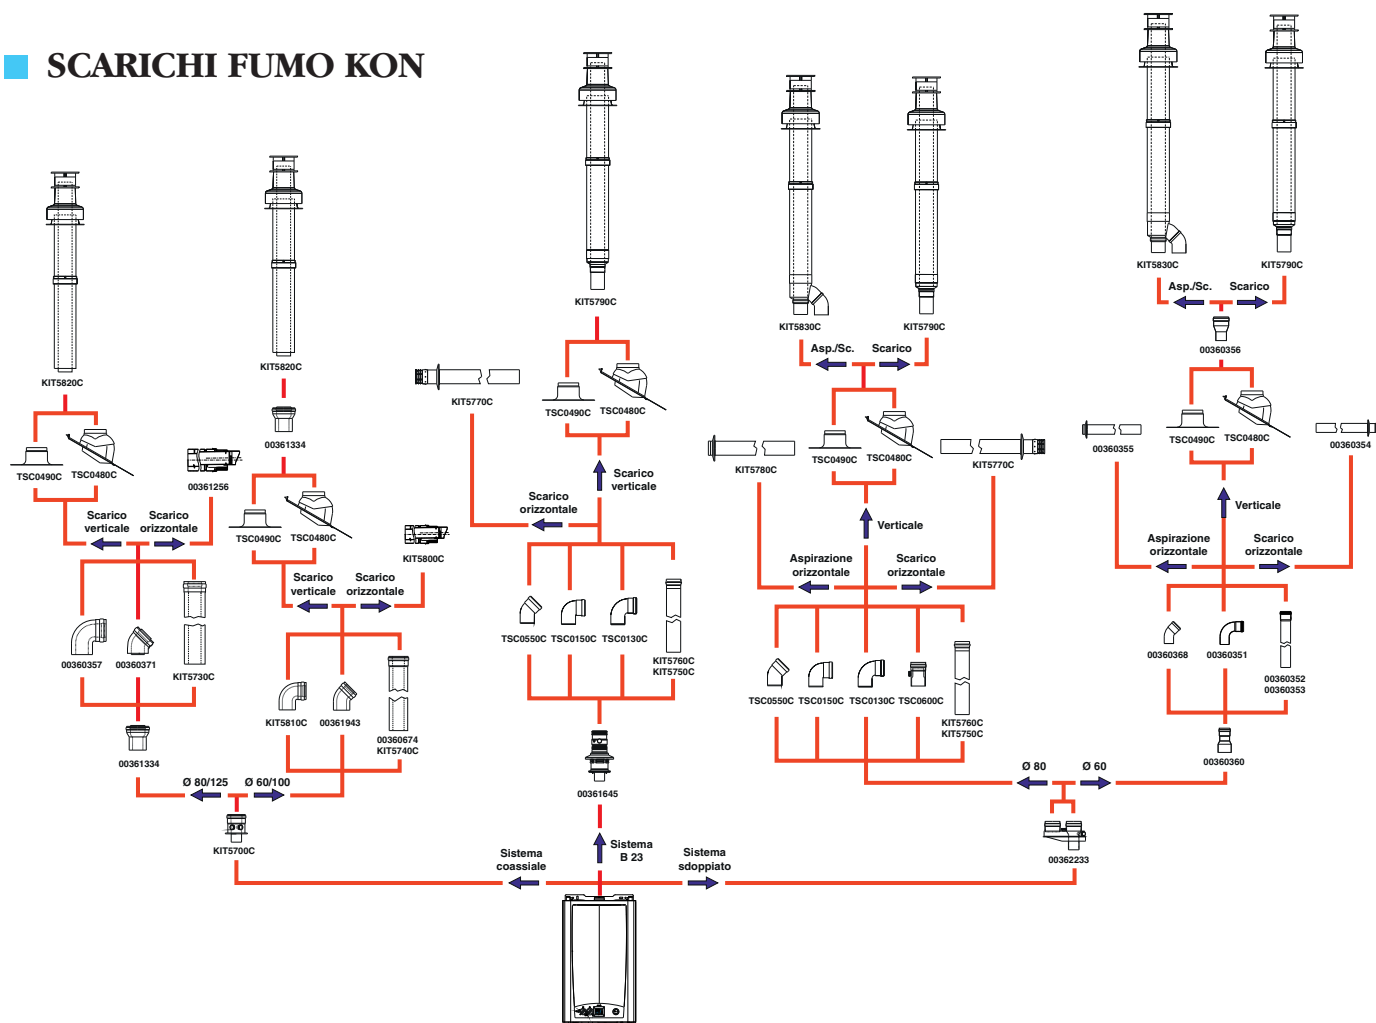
SCARICHI FUMO KON

KIT5820C
TSC0490C
TSC0480C
Scarico verticale
Scarico orizzontale
00361256
00360357
00360371
KIT5730C
00361334
Ø 80/125
Ø 60/100
KIT5700C

KIT5820C
00361334
TSC0490C
TSC0480C
KIT5800C
Scarico verticale
Scarico orizzontale
KIT5810C
00361943
00360674
KIT5740C

KIT5770C
KIT5790C
TSC0490C
TSC0480C
Scarico verticale
Scarico orizzontale
TSC0550C
TSC0150C
TSC0130C
KIT5760C
KIT5750C
00361645
Sistema coassiale
Sistema B 23
Sistema sdoppiato

KIT5830C
KIT5790C
Asp./Sc.
Scarico
TSC0490C
TSC0480C
KIT5780C
KIT5770C
Verticale
Aspirazione orizzontale
Scarico orizzontale
TSC0550C
TSC0150C
TSC0130C
TSC0600C
KIT5760C
KIT5750C
Ø 80
Ø 60
00362233

KIT5830C
KIT5790C
Asp./Sc.
Scarico
00360356
00360355
TSC0490C
TSC0480C
00360354
Verticale
Aspirazione orizzontale
Scarico orizzontale
00360368
00360351
00360352
00360353
00360360